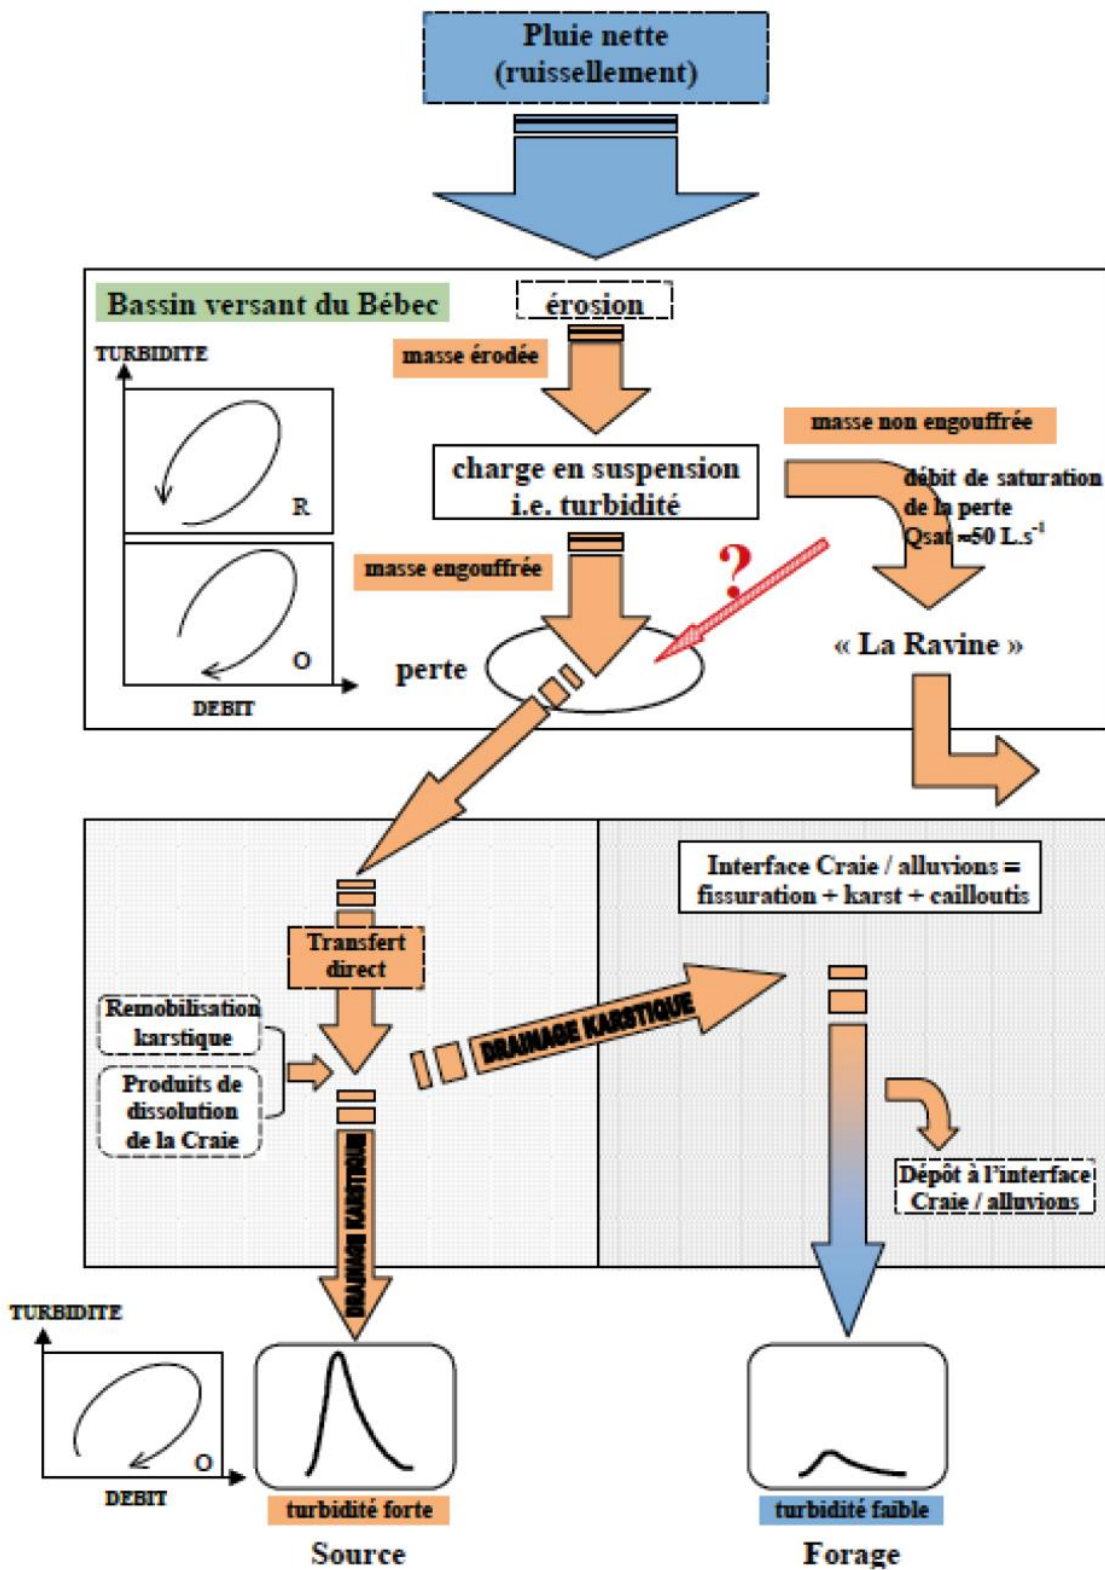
Pluie nette
(ruissellement)

Bassin versant du Bébec

érosion

masse érodée

TURBIDITE

R

O

DEBIT

charge en suspension
i.e. turbidité

masse non engouffrée

débit de saturation de la perte
Qsat ≈50 L.s$^{-1}$

masse engouffrée

?

perte

« La Ravine »

Interface Craie / alluvions = fissuration + karst + cailloutis

Transfert direct

Remobilisation karstique

Produits de dissolution de la Craie

DRAINAGE KARSTIQUE

DRAINAGE KARSTIQUE

Dépôt à l'interface Craie / alluvions

TURBIDITE

O

DEBIT

turbidité forte

Source

turbidité faible

Forage